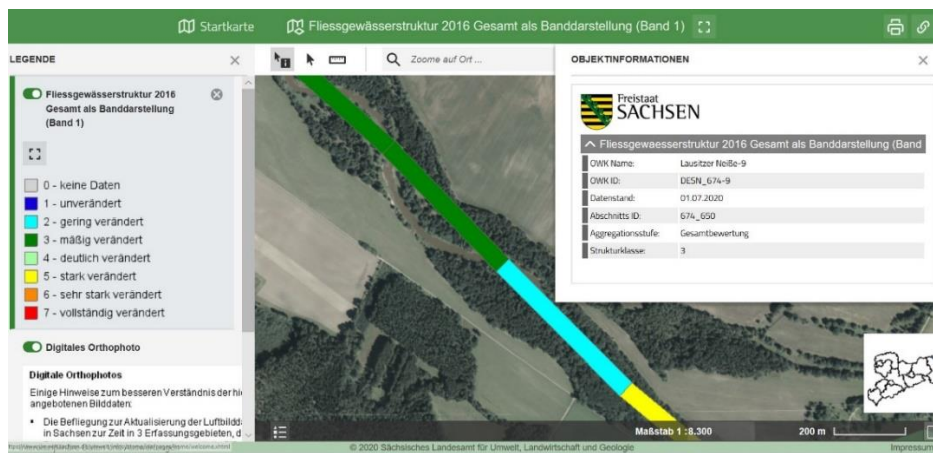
Startkarte
Fliessgewässerstruktur 2016 Gesamt als Banddarstellung (Band 1)

LEGENDE

Fliessgewässerstruktur 2016 Gesamt als Banddarstellung (Band 1)

0 - keine Daten
1 - unverändert
2 - gering verändert
3 - mäßig verändert
4 - deutlich verändert
5 - stark verändert
6 - sehr stark verändert
7 - vollständig verändert

Digitales Orthophoto

Digitale Orthophotos
Einige Hinweise zum besseren Verständnis der hi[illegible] angebotenen Bilddaten:
• Die Befliegung zur Aktualisierung der Luftbild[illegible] in Sachsen zur Zeit in 3 Erfassungsgebieten, d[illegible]

Zoome auf Ort ...

OBJEKTINFORMATIONEN

Freistaat
SACHSEN

Fliessgewaesserstruktur 2016 Gesamt als Banddarstellung (Band

| OWK Name: | Lausitzer Neiße-9 |
|---|---|
| OWK ID: | DESN_674-9 |
| Datenstand: | 01.07.2020 |
| Abschnitts ID: | 674_650 |
| Aggregationsstufe: | Gesamtbewertung |
| Strukturklasse: | 3 |

Maßstab 1 : 8.300
200 m

© 2020 Sächsisches Landesamt für Umwelt, Landwirtschaft und Geologie
Impressum